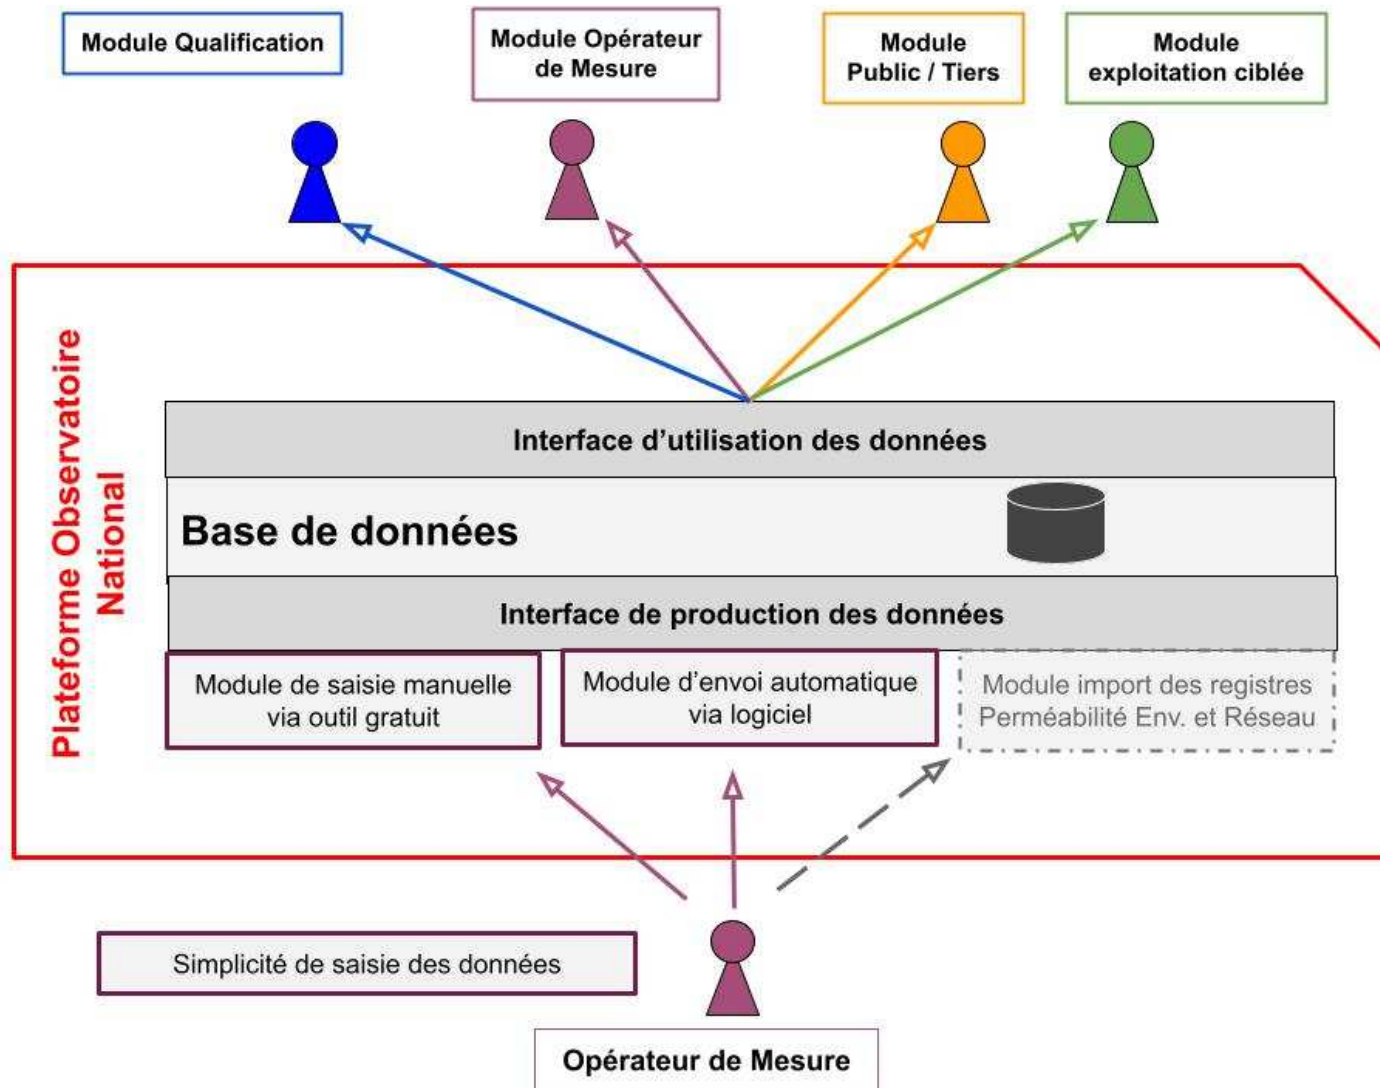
Module Qualification

Module Opérateur de Mesure

Module Public / Tiers

Module exploitation ciblée

Plateforme Observatoire National

Interface d'utilisation des données

Base de données

Interface de production des données

Module de saisie manuelle via outil gratuit

Module d'envoi automatique via logiciel

Module import des registres Perméabilité Env. et Réseau

Simplicité de saisie des données

Opérateur de Mesure